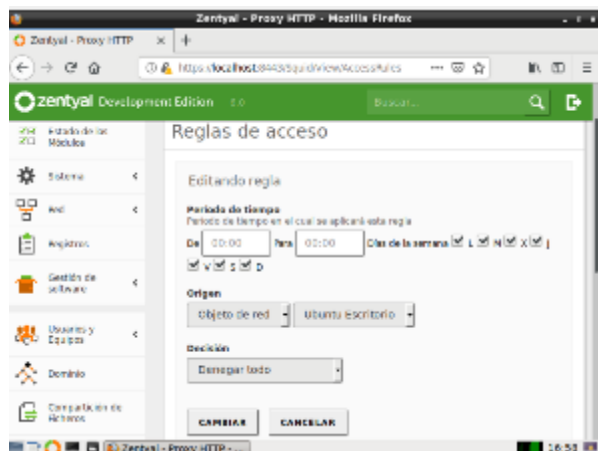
Zentyal - Proxy HTTP - Mozilla Firefox

Zentyal - Proxy HTTP ×

https://localhost:8443/Squid/View/AccessRules

zentyal Development Edition 6.0

Buscar...

Estado de los Módulos

Sistema

Red

Registros

Gestión de software

Usuarios y Equipos

Dominio

Compartición de ficheros

Reglas de acceso

Editando regla

Periodo de tiempo
Periodo de tiempo en el cual se aplicará esta regla

De 00:00 Para 00:00 Días de la semana L M X J V S D

Origen

Objeto de red Ubuntu Escritorio

Decisión

Denegar todo

CAMBIAR CANCELAR

Zentyal - Proxy HTTP - ...

16:53